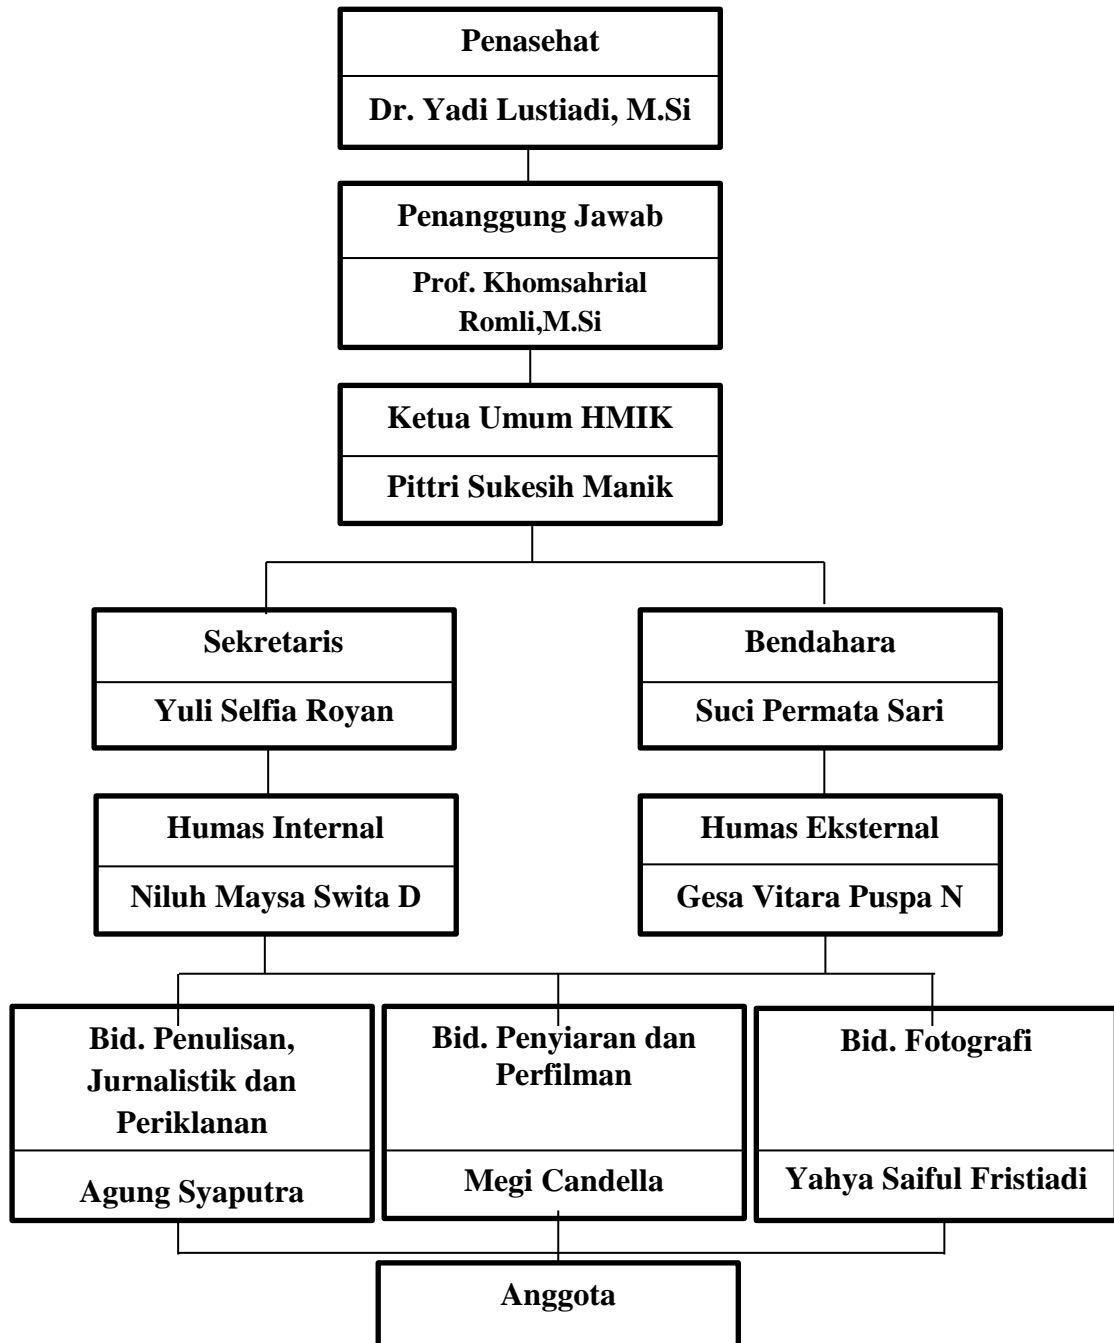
Penasehat

Dr. Yadi Lustiadi, M.Si

Penanggung Jawab

Prof. Khomsahrial Romli,M.Si

Ketua Umum HMIK

Pittri Sukesih Manik

Sekretaris

Yuli Selfia Royan

Bendahara

Suci Permata Sari

Humas Internal

Niluh Maysa Swita D

Humas Eksternal

Gesa Vitara Puspa N

Bid. Penulisan, Jurnalistik dan Periklanan

Agung Syaputra

Bid. Penyiaran dan Perfilman

Megi Candella

Bid. Fotografi

Yahya Saiful Fristiadi

Anggota